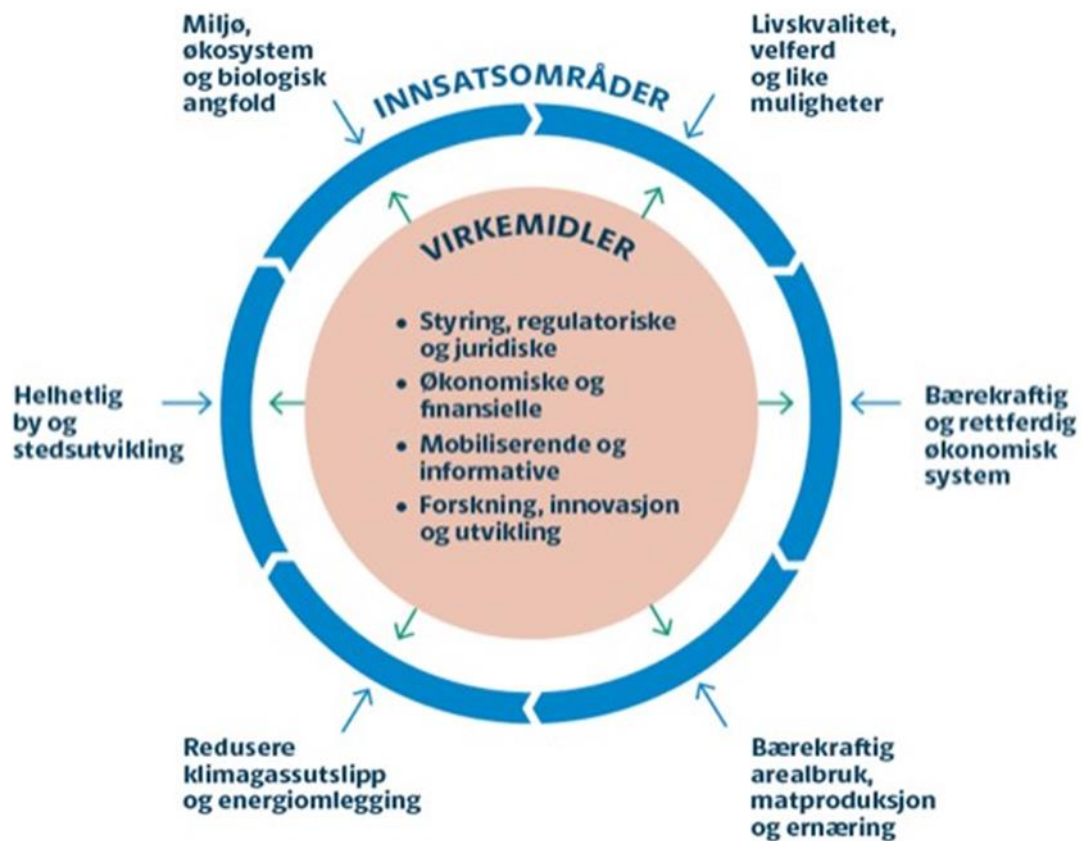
Miljø, økosystem og biologisk angfold

INNSATSOMRÅDER

Livskvalitet, velferd og like muligheter

VIRKEMIDLER

• Styring, regulatoriske og juridiske
• Økonomiske og finansielle
• Mobiliserende og informative
• Forskning, innovasjon og utvikling

Helhetlig by og stedsutvikling

Bærekraftig og rettferdig økonomisk system

Redusere klimagassutslipp og energiomlegging

Bærekraftig arealbruk, matproduksjon og ernæring